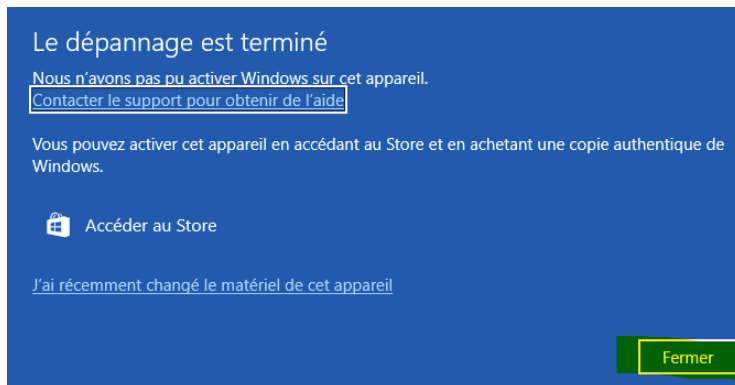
Le dépannage est terminé

Nous n'avons pas pu activer Windows sur cet appareil.
Contacter le support pour obtenir de l'aide

Vous pouvez activer cet appareil en accédant au Store et en achetant une copie authentique de Windows.

Accéder au Store

J'ai récemment changé le matériel de cet appareil

Fermer